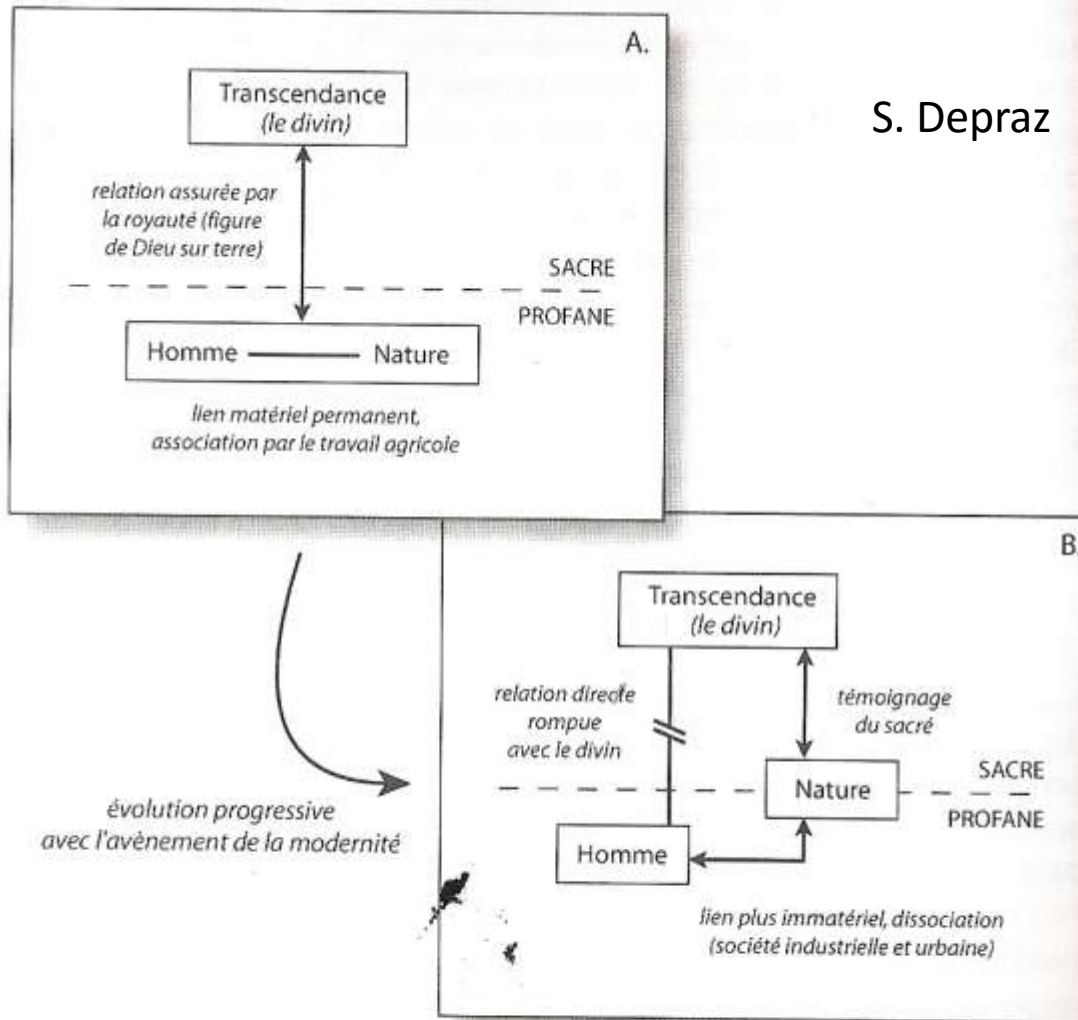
A.

Transcendance
(le divin)

relation assurée par la royauté (figure de Dieu sur terre)

SACRE

PROFANE

Homme Nature

lien matériel permanent, association par le travail agricole

S. Depraz

B

Transcendance
(le divin)

relation directe rompue avec le divin

témoignage du sacré

SACRE

Nature

PROFANE

Homme

évolution progressive avec l'avènement de la modernité

lien plus immatériel, dissociation (société industrielle et urbaine)